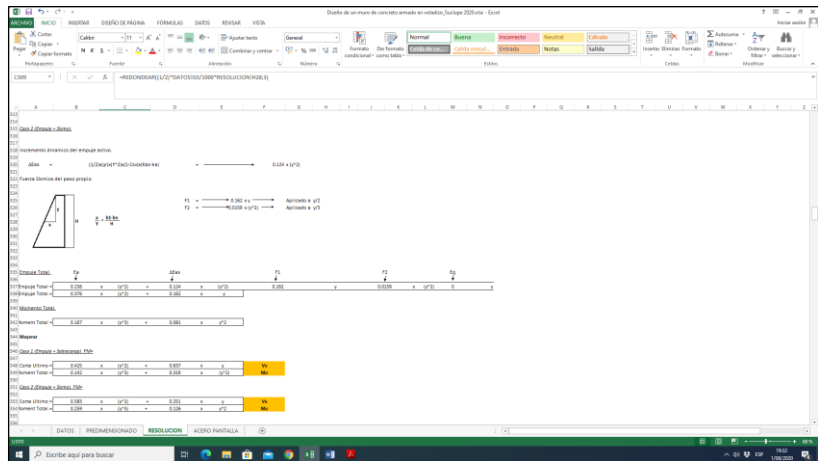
Diseño de un muro de concreto armado en voladizo_Suclupe 2020.xlsx - Excel

ARCHIVO INICIO INSERTAR DISEÑO DE PÁGINA FÓRMULAS DATOS REVISAR VISTA

Iniciar sesión

Cortar
Copiar
Pegar
Copiar formato
Portapapeles
Calibri 11
N K S
Fuente
Ajustar texto
Combinar y centrar
Alineación
General
Número
Formato condicional
Dar formato como tabla
Normal Buena Incorrecto Neutral Cálculo
Celda de co... Celda vincul... Entrada Notas Salida
Estilos
Insertar Eliminar Formato
Celdas
Autosuma
Rellenar
Borrar
Ordenar y filtrar
Buscar y seleccionar
Modificar

C309

=REDONDEAR((1/2)*DATOS!G5/1000*RESOLUCION!H28;3)

Caso 2 (Empuje + Sismo).

Incremento dinámico del empuje activo.

ΔEae = (1/2)x(γs)x(Y^2)x(1-Cv)x(Kae-Ka) = 0.124 x (y^2)

Fuerza Sísmica del peso propio.

F1 = 0.162 x y Aplicado a y/2
F2 = 0.0158 x (y^2) Aplicado a y/3

y
x
H

$\frac{x}{y} = \frac{b1\text{-}bs}{H}$

Empuje Total: Ea ΔEae F1 F2 Eq
Empuje Total = 0.238 x (y^2) + 0.124 x (y^2) + 0.162 y 0.0159 x (y^2) 0 x
Empuje Total = 0.476 x (y^2) + 0.162 x y

Momento Total.

Momento Total = 0.187 x (y^3) + 0.081 x y^2

Mayorar

Caso 1 (Empuje + Sobrecarga). FM=

Corte Ultimo = 0.425 x (y^2) + 0.837 x y Vu
Momento Total = 0.142 x (y^3) + 0.319 x (y^2) Mu

Caso 2 (Empuje + Sismo). FM=

Corte Ultimo = 0.583 x (y^2) + 0.251 x y Vu
Momento Total = 0.299 x (y^3) + 0.126 x y^2 Mu

DATOS PREDIMENSIONADO RESOLUCION ACERO PANTALLA

LISTO

Escribe aquí para buscar

ESP 16:02 1/08/2020